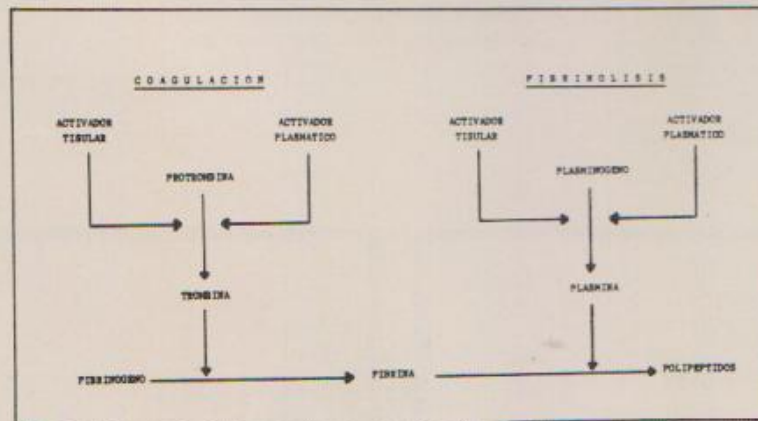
C O A G U L A C I O N

F I B R I N O L I S I S

ACTIVADOR TISULAR

ACTIVADOR PLASMATICO

PROTROMBINA

TROMBINA

FIBRINOGENO

FIBRINA

ACTIVADOR TISULAR

ACTIVADOR PLASMATICO

PLASMINOGENO

PLASMINA

POLIPEPTIDOS